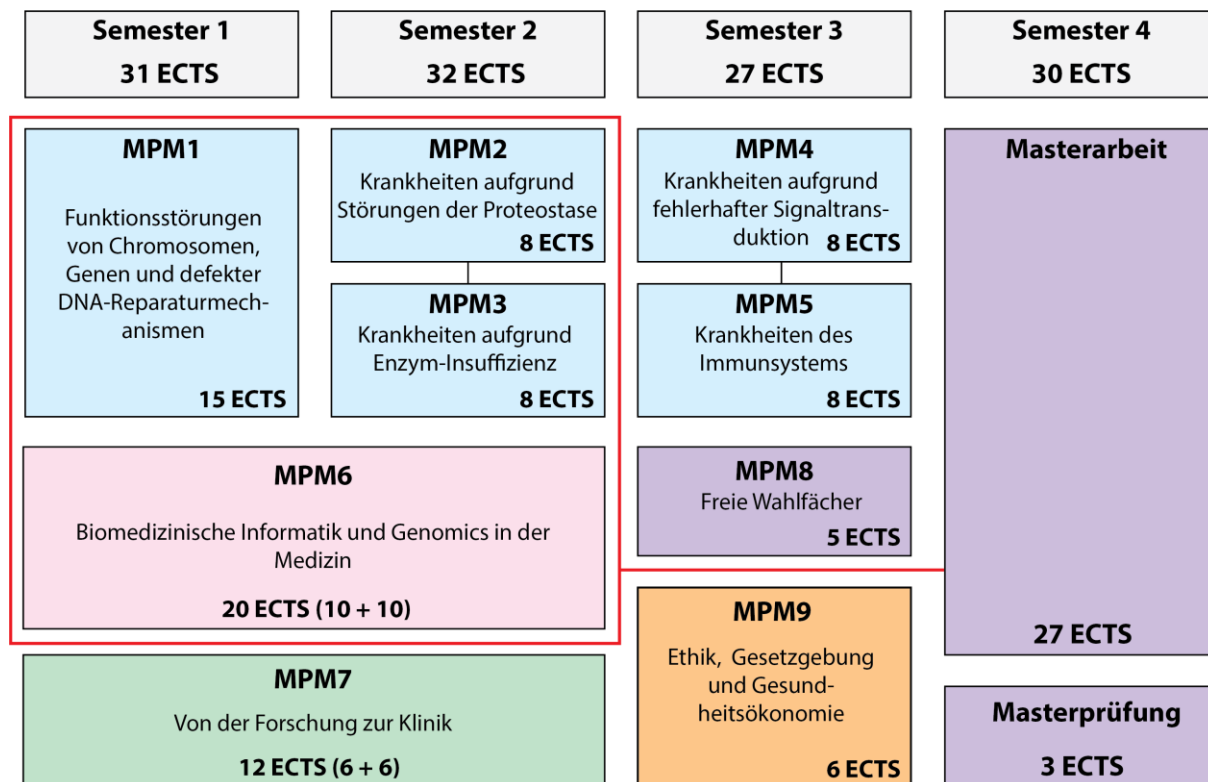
Semester 1
31 ECTS

Semester 2
32 ECTS

Semester 3
27 ECTS

Semester 4
30 ECTS

MPM1
Funktionsstörungen von Chromosomen, Genen und defekter DNA-Reparaturmechanismen
15 ECTS

MPM2
Krankheiten aufgrund Störungen der Proteostase
8 ECTS

MPM3
Krankheiten aufgrund Enzym-Insuffizienz
8 ECTS

MPM4
Krankheiten aufgrund fehlerhafter Signaltransduktion 8 ECTS

MPM5
Krankheiten des Immunsystems
8 ECTS

Masterarbeit
27 ECTS

MPM6
Biomedizinische Informatik und Genomics in der Medizin
20 ECTS (10 + 10)

MPM8
Freie Wahlfächer
5 ECTS

MPM9
Ethik, Gesetzgebung und Gesundheitsökonomie
6 ECTS

MPM7
Von der Forschung zur Klinik
12 ECTS (6 + 6)

Masterprüfung
3 ECTS